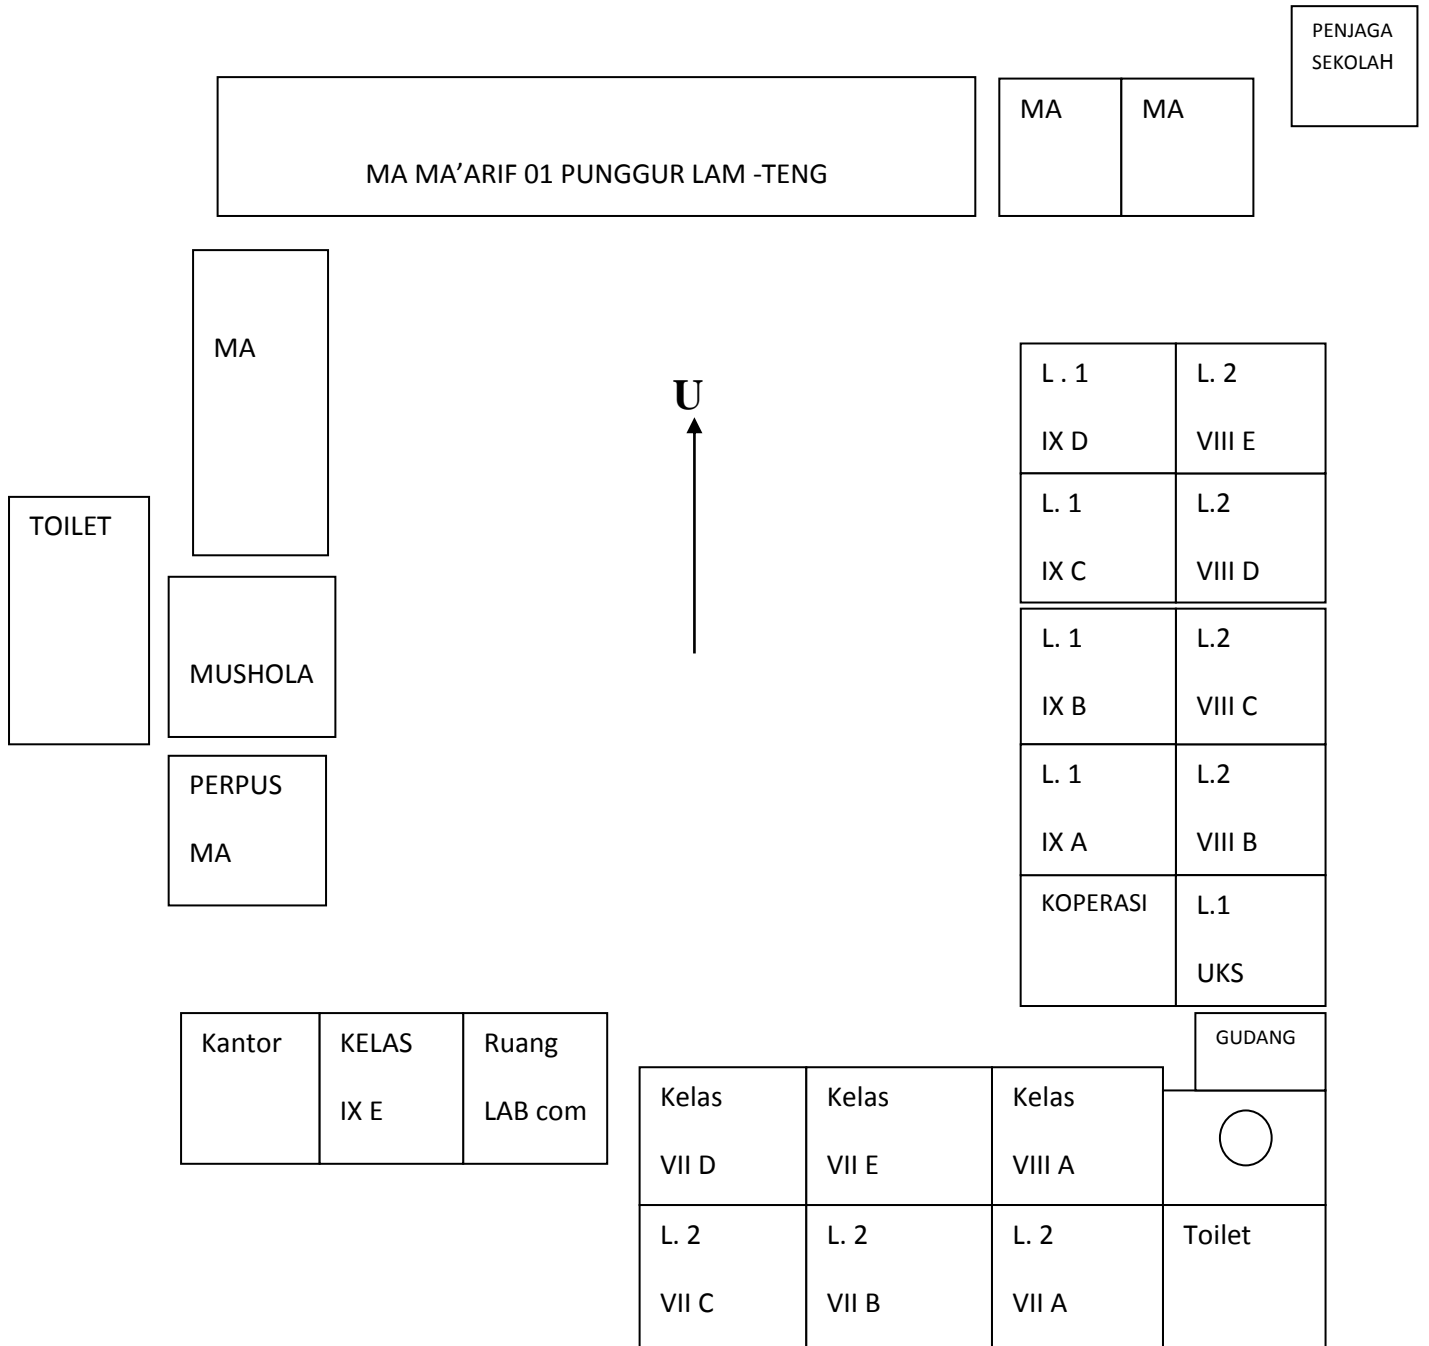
PENJAGA SEKOLAH

MA MA’ARIF 01 PUNGGUR LAM -TENG

MA

MA

MA

U

| L . 1 IX D | L. 2 VIII E |
|---|---|
| L. 1 IX C | L.2 VIII D |
| L. 1 IX B | L.2 VIII C |
| L. 1 IX A | L.2 VIII B |
| KOPERASI | L.1 UKS |

TOILET

MUSHOLA

PERPUS MA

| Kantor | KELAS IX E | Ruang LAB com |
|---|---|---|

GUDANG

| Kelas VII D | Kelas VII E | Kelas VIII A | |
|---|---|---|---|
| L. 2 VII C | L. 2 VII B | L. 2 VII A | Toilet |